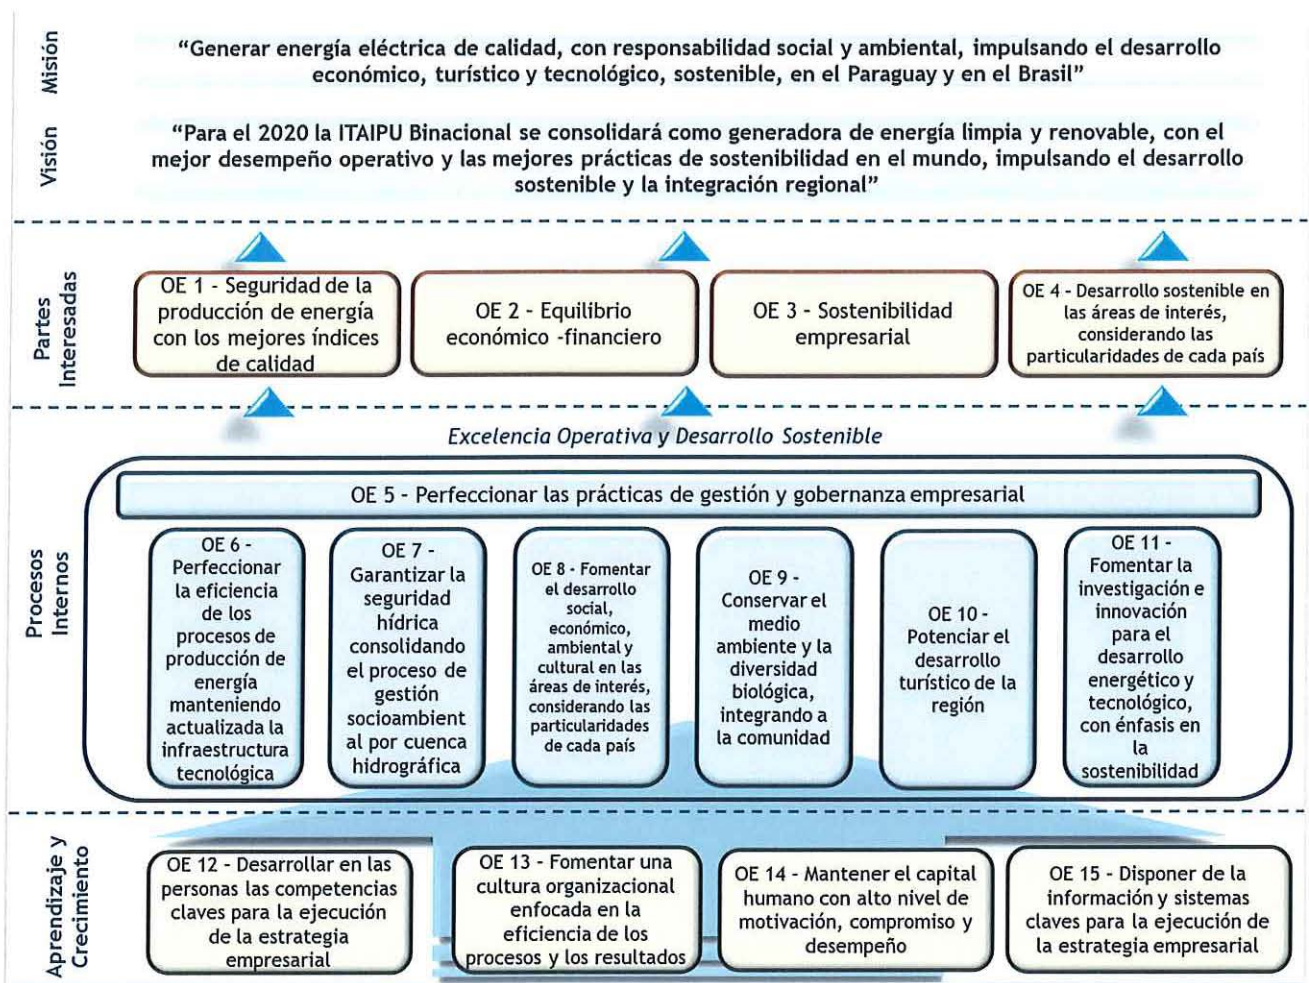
Misión

"Generar energía eléctrica de calidad, con responsabilidad social y ambiental, impulsando el desarrollo económico, turístico y tecnológico, sostenible, en el Paraguay y en el Brasil"

Visión

"Para el 2020 la ITAIPU Binacional se consolidará como generadora de energía limpia y renovable, con el mejor desempeño operativo y las mejores prácticas de sostenibilidad en el mundo, impulsando el desarrollo sostenible y la integración regional"

Partes Interesadas

OE 1 - Seguridad de la producción de energía con los mejores índices de calidad

OE 2 - Equilibrio económico -financiero

OE 3 - Sostenibilidad empresarial

OE 4 - Desarrollo sostenible en las áreas de interés, considerando las particularidades de cada país

Excelencia Operativa y Desarrollo Sostenible

Procesos Internos

OE 5 - Perfeccionar las prácticas de gestión y gobernanza empresarial

OE 6 - Perfeccionar la eficiencia de los procesos de producción de energía manteniendo actualizada la infraestructura tecnológica

OE 7 - Garantizar la seguridad hídrica consolidando el proceso de gestión socioambiental por cuenca hidrográfica

OE 8 - Fomentar el desarrollo social, económico, ambiental y cultural en las áreas de interés, considerando las particularidades de cada país

OE 9 - Conservar el medio ambiente y la diversidad biológica, integrando a la comunidad

OE 10 - Potenciar el desarrollo turístico de la región

OE 11 - Fomentar la investigación e innovación para el desarrollo energético y tecnológico, con énfasis en la sostenibilidad

Aprendizaje y Crecimiento

OE 12 - Desarrollar en las personas las competencias claves para la ejecución de la estrategia empresarial

OE 13 - Fomentar una cultura organizacional enfocada en la eficiencia de los procesos y los resultados

OE 14 - Mantener el capital humano con alto nivel de motivación, compromiso y desempeño

OE 15 - Disponer de la información y sistemas claves para la ejecución de la estrategia empresarial